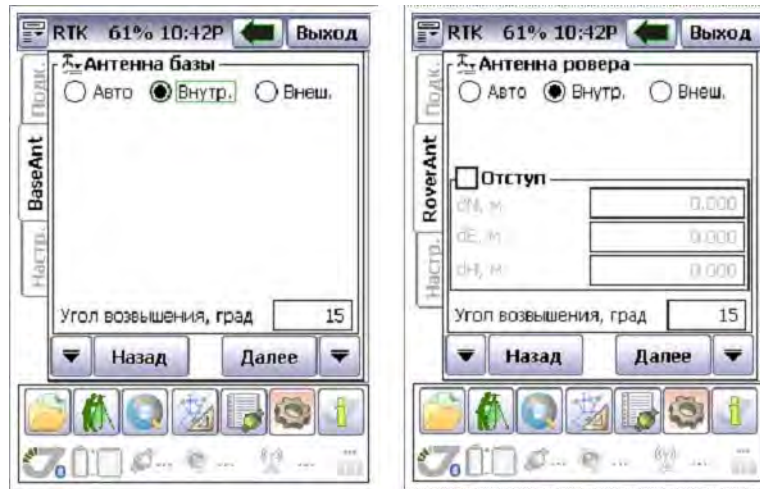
RTK 61% 10:42P Выход

Подк.
BaseAnt
Настр.

Антенна базы
Авто Внутр. Внеш.

Угол возвышения, град 15

Назад Далее

RTK 61% 10:42P Выход

Подк.
RoverAnt
Настр.

Антенна ровера
Авто Внутр. Внеш.

Отступ
dN, м: 0.000
dE, м: 0.000
dH, м: 0.000

Угол возвышения, град 15

Назад Далее